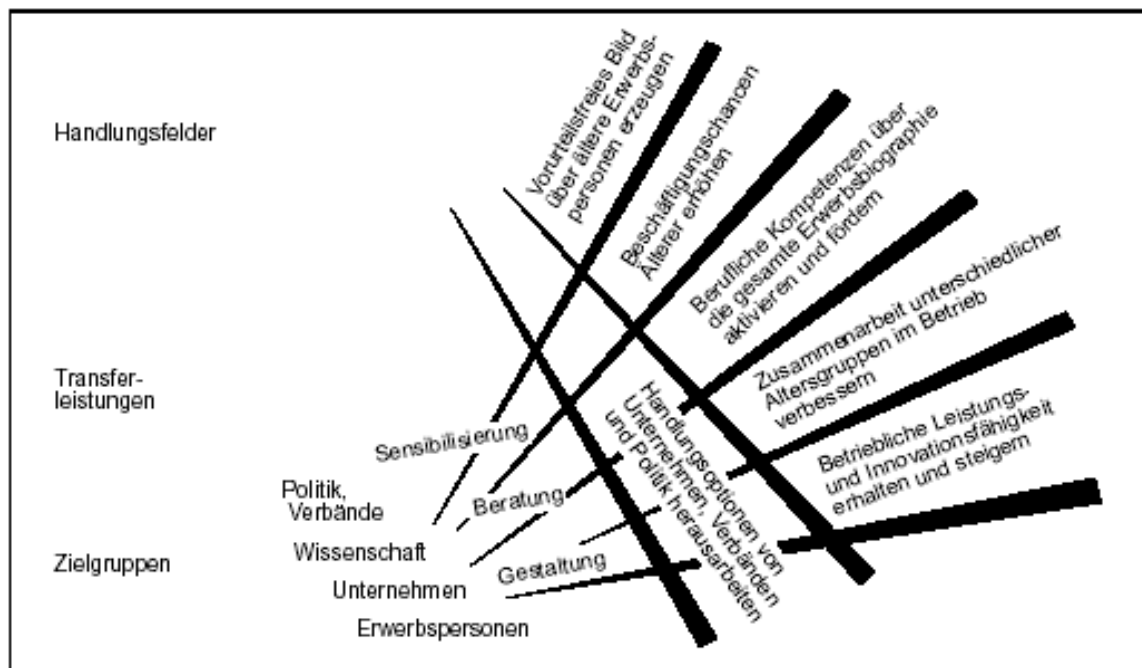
Handlungsfelder

Transferleistungen

Zielgruppen

Vorurteilsfreies Bild über ältere Erwerbspersonen erzeugen

Beschäftigungschancen Älterer erhöhen

Berufliche Kompetenzen über die gesamte Erwerbsbiographie aktivieren und fördern

Zusammenarbeit unterschiedlicher Altersgruppen im Betrieb verbessern

Betriebliche Leistungs- und Innovationsfähigkeit erhalten und steigern

Handlungsoptionen von Unternehmen, Verbänden und Politik herausarbeiten

Sensibilisierung

Beratung

Gestaltung

Politik, Verbände

Wissenschaft

Unternehmen

Erwerbspersonen